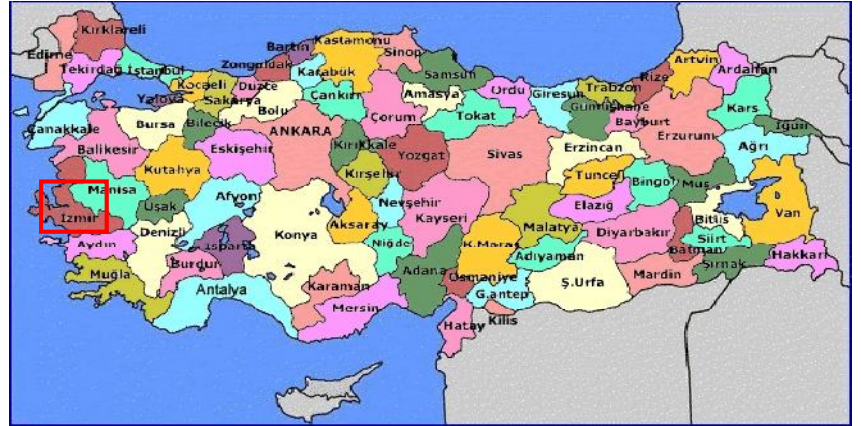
Kırklareli
Edirne
Tekirdağ
İstanbul
Bartın
Kastamonu
Sinop
Zonguldak
Karabük
Samsun
Artvin
Ardahan
Kocaeli
Düzce
Rize
Yalova
Sakarya
Bolu
Çankırı
Amasya
Ordu
Giresun
Trabzon
Gümüşhane
Kars
Bursa
Bilecik
ANKARA
Çorum
Tokat
Bayburt
Çanakkale
Erzurum
Iğdır
Balıkesir
Eskişehir
Kırıkkale
Yozgat
Sivas
Erzincan
Ağrı
Kutahya
Kırşehir
Tunceli
Bingöl
Muş
Manisa
Afyon
Nevşehir
Kayseri
Elazığ
Van
Uşak
Aksaray
Malatya
Bitlis
İzmir
Denizli
Niğde
K.Maraş
Diyarbakır
Siirt
Aydın
Isparta
Konya
Adıyaman
Batman
Şırnak
Hakkari
Muğla
Burdur
Adana
Osmaniye
Ş.Urfa
Mardin
Antalya
Karaman
G.antep
Mersin
Kilis
Hatay